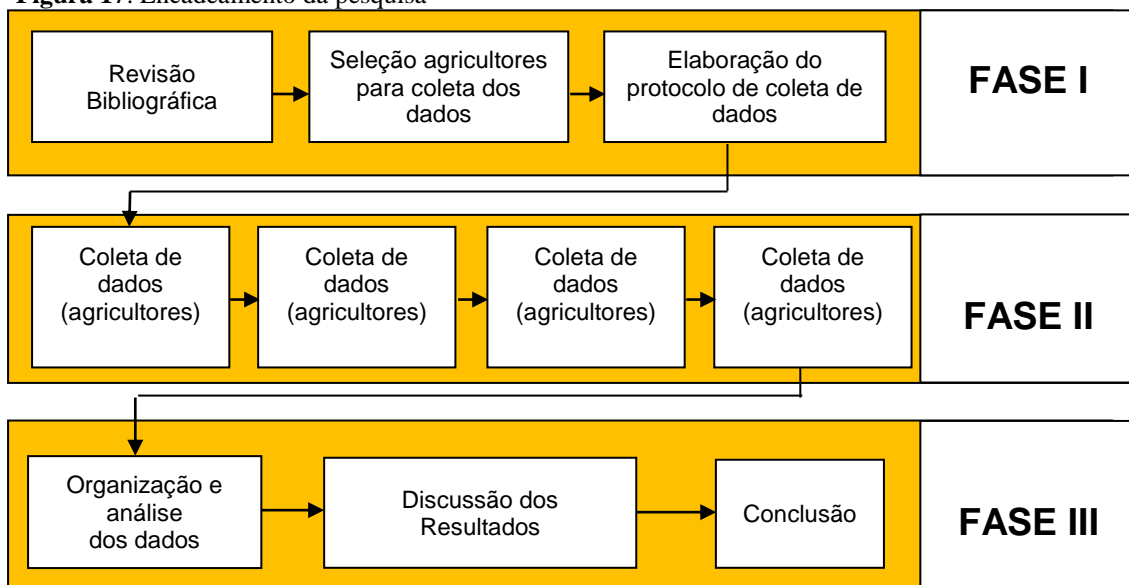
Figura 17: Encadeamento da pesquisa

Revisão Bibliográfica

Seleção agricultores para coleta dos dados

Elaboração do protocolo de coleta de dados

FASE I

Coleta de dados (agricultores)

Coleta de dados (agricultores)

Coleta de dados (agricultores)

Coleta de dados (agricultores)

FASE II

Organização e análise dos dados

Discussão dos Resultados

Conclusão

FASE III